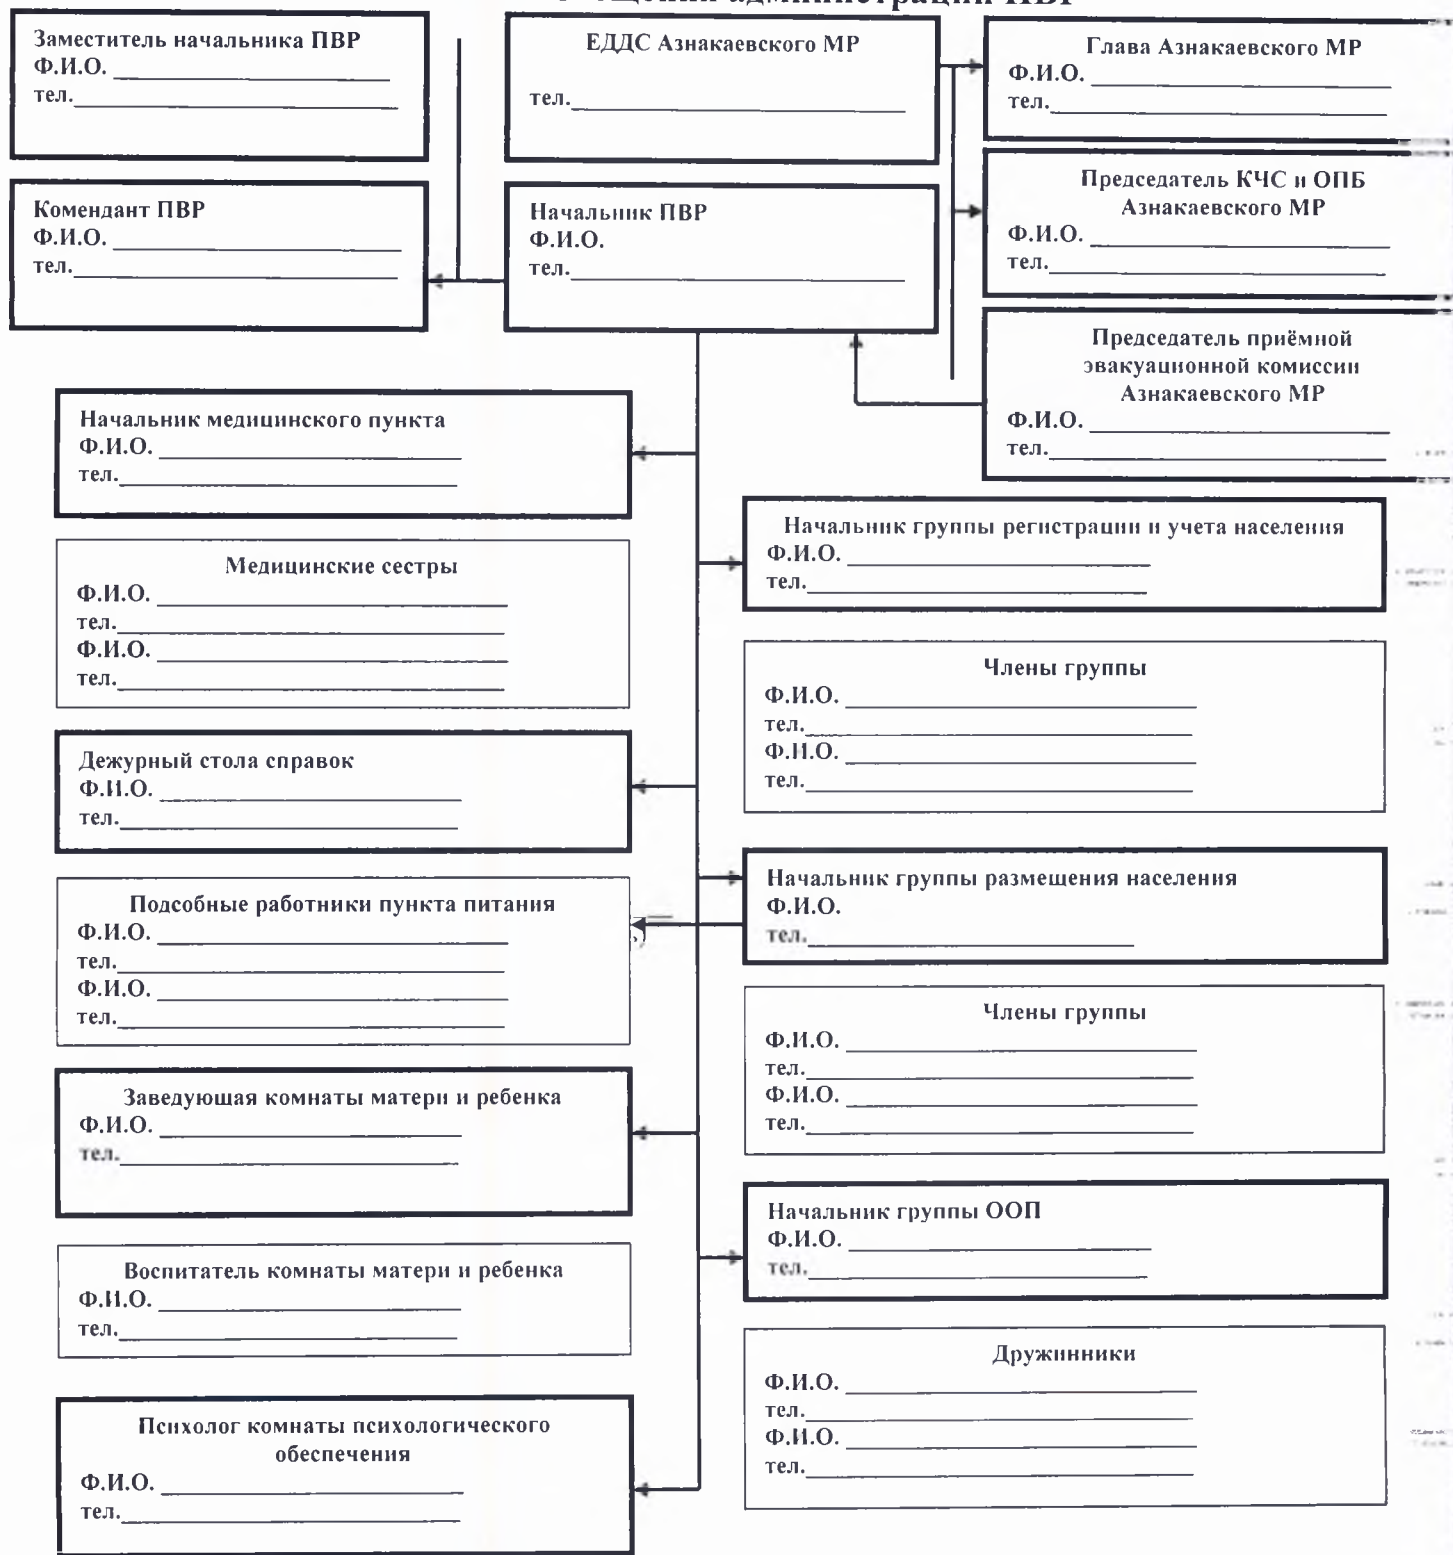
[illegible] администрации ПВР

Заместитель начальника ПВР
Ф.И.О. ____________
тел.____________

ЕДДС Азнакаевского МР
тел.____________

Глава Азнакаевского МР
Ф.И.О. ____________
тел.____________

Комендант ПВР
Ф.И.О. ____________
тел.____________

Начальник ПВР
Ф.И.О.
тел.____________

Председатель КЧС и ОПБ Азнакаевского МР
Ф.И.О. ____________
тел.____________

Председатель приёмной эвакуационной комиссии Азнакаевского МР
Ф.И.О. ____________
тел.____________

Начальник медицинского пункта
Ф.И.О. ____________
тел.____________

Медицинские сестры
Ф.И.О. ____________
тел.____________
Ф.И.О. ____________
тел.____________

Дежурный стола справок
Ф.И.О. ____________
тел.____________

Подсобные работники пункта питания
Ф.И.О. ____________
тел.____________
Ф.И.О. ____________
тел.____________

Заведующая комнаты матери и ребенка
Ф.И.О. ____________
тел.____________

Воспитатель комнаты матери и ребенка
Ф.И.О. ____________
тел.____________

Психолог комнаты психологического обеспечения
Ф.И.О. ____________
тел.____________

Начальник группы регистрации и учета населения
Ф.И.О. ____________
тел.____________

Члены группы
Ф.И.О. ____________
тел.____________
Ф.И.О. ____________
тел.____________

Начальник группы размещения населения
Ф.И.О.
тел.____________

Члены группы
Ф.И.О. ____________
тел.____________
Ф.И.О. ____________
тел.____________

Начальник группы ООП
Ф.И.О. ____________
тел.____________

Дружинники
Ф.И.О. ____________
тел.____________
Ф.И.О. ____________
тел.____________